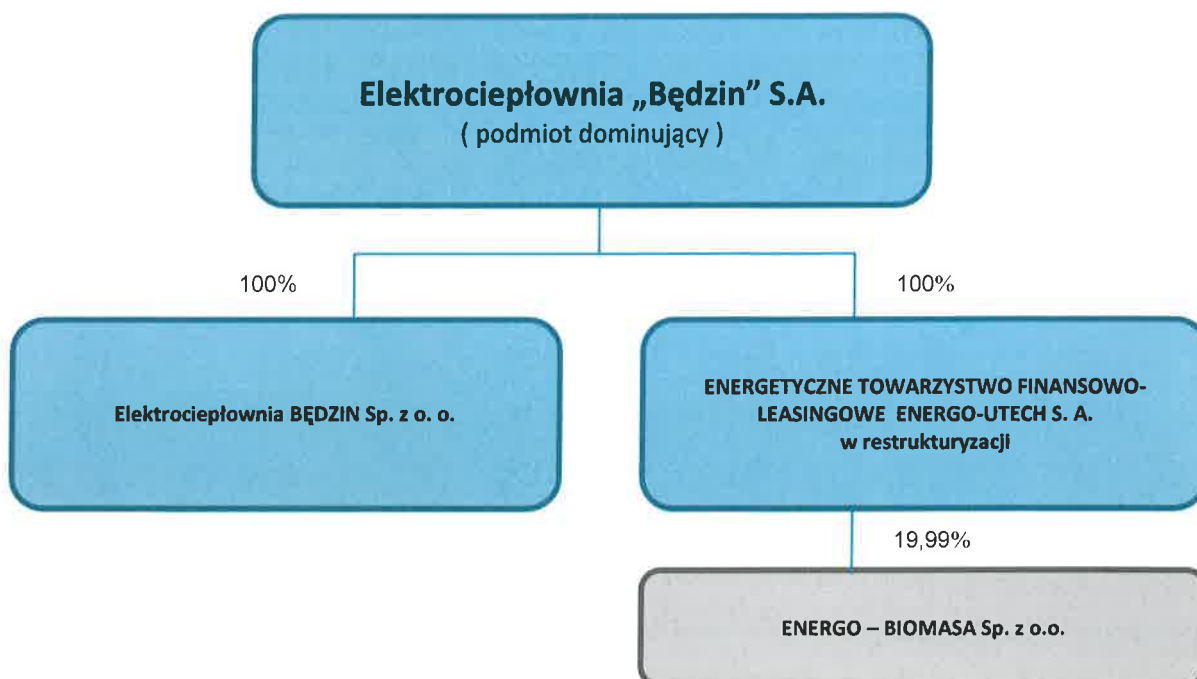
Elektrociepłownia „Będzin" S.A.
( podmiot dominujący )

100%

100%

Elektrociepłownia BĘDZIN Sp. z o. o.

ENERGETYCZNE TOWARZYSTWO FINANSOWO-LEASINGOWE ENERGO-UTECH S. A.
w restrukturyzacji

19,99%

ENERGO – BIOMASA Sp. z o.o.